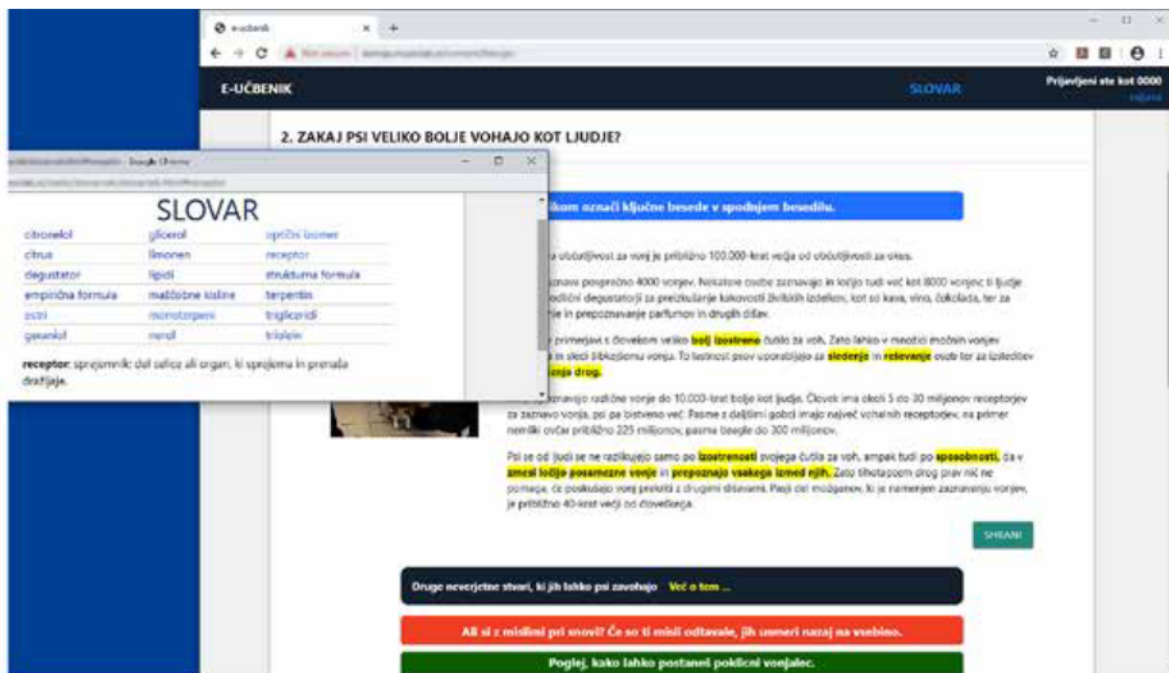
e-učbenik

Not secure

E-UČBENIK

SLOVAR

Prijavljeni ste kot 0000

2. ZAKAJ PSI VELIKO BOLJE VOHAJO KOT LJUDJE?

Google Chrome

SLOVAR

| citronelol | glicerol | optični izomer |
|---|---|---|
| citrus | limonen | receptor |
| degustator | lipidi | strukturna formula |
| empirična formula | maščobne kisline | terpentin |
| estri | monoterpeni | trigliceridi |
| geraniol | nerol | triolein |

receptor: sprejemnik: del celice ali organ, ki sprejema in prenaša dražljaje.

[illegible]kom označi ključne besede v spodnjem besedilu.

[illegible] občutljivost za vonj je približno 100.000-krat večja od občutljivosti za okus.

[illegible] zaznava povprečno 4000 vonjev. Nekatere osebe zaznavajo in ločijo tudi več kot 8000 vonjev; ti ljudje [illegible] odlični degustatorji za preizkušanje kakovosti živilskih izdelkov, kot so kava, vino, čokolada, ter za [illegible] in prepoznavanje parfumov in drugih dišav.

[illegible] primerjavi s človekom veliko bolj izostreno čutilo za voh. Zato lahko v množici močnih vonjev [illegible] in sledi šibkejšemu vonju. To lastnost psov uporabljajo za sledenje in reševanje oseb ter za izsleditev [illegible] drog.

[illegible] zaznavajo različne vonje do 10.000-krat bolje kot ljudje. Človek ima okoli 5 do 30 milijonov receptorjev za zaznavo vonja, psi pa bistveno več. Pasme z daljšimi gobci imajo največ vohalnih receptorjev, na primer nemški ovčar približno 225 milijonov, pasma beagle do 300 milijonov.

Psi se od ljudi ne razlikujejo samo po izostrenosti svojega čutila za voh, ampak tudi po sposobnosti, da v zmesi ločijo posamezne vonje in prepoznajo vsakega izmed njih. Zato tihotapcem drog prav nič ne pomaga, če poskušajo vonj prekriti z drugimi dišavami. Pasji del možganov, ki je namenjen zaznavanju vonjev, je približno 40-krat večji od človeškega.

SHRANI

Druge neverjetne stvari, ki jih lahko psi zavohajo  Več o tem ...

Ali si z mislimi pri snovi? Če so ti misli odtavale, jih usmeri nazaj na vsebino.

Poglej, kako lahko postaneš poklicni vonjalec.